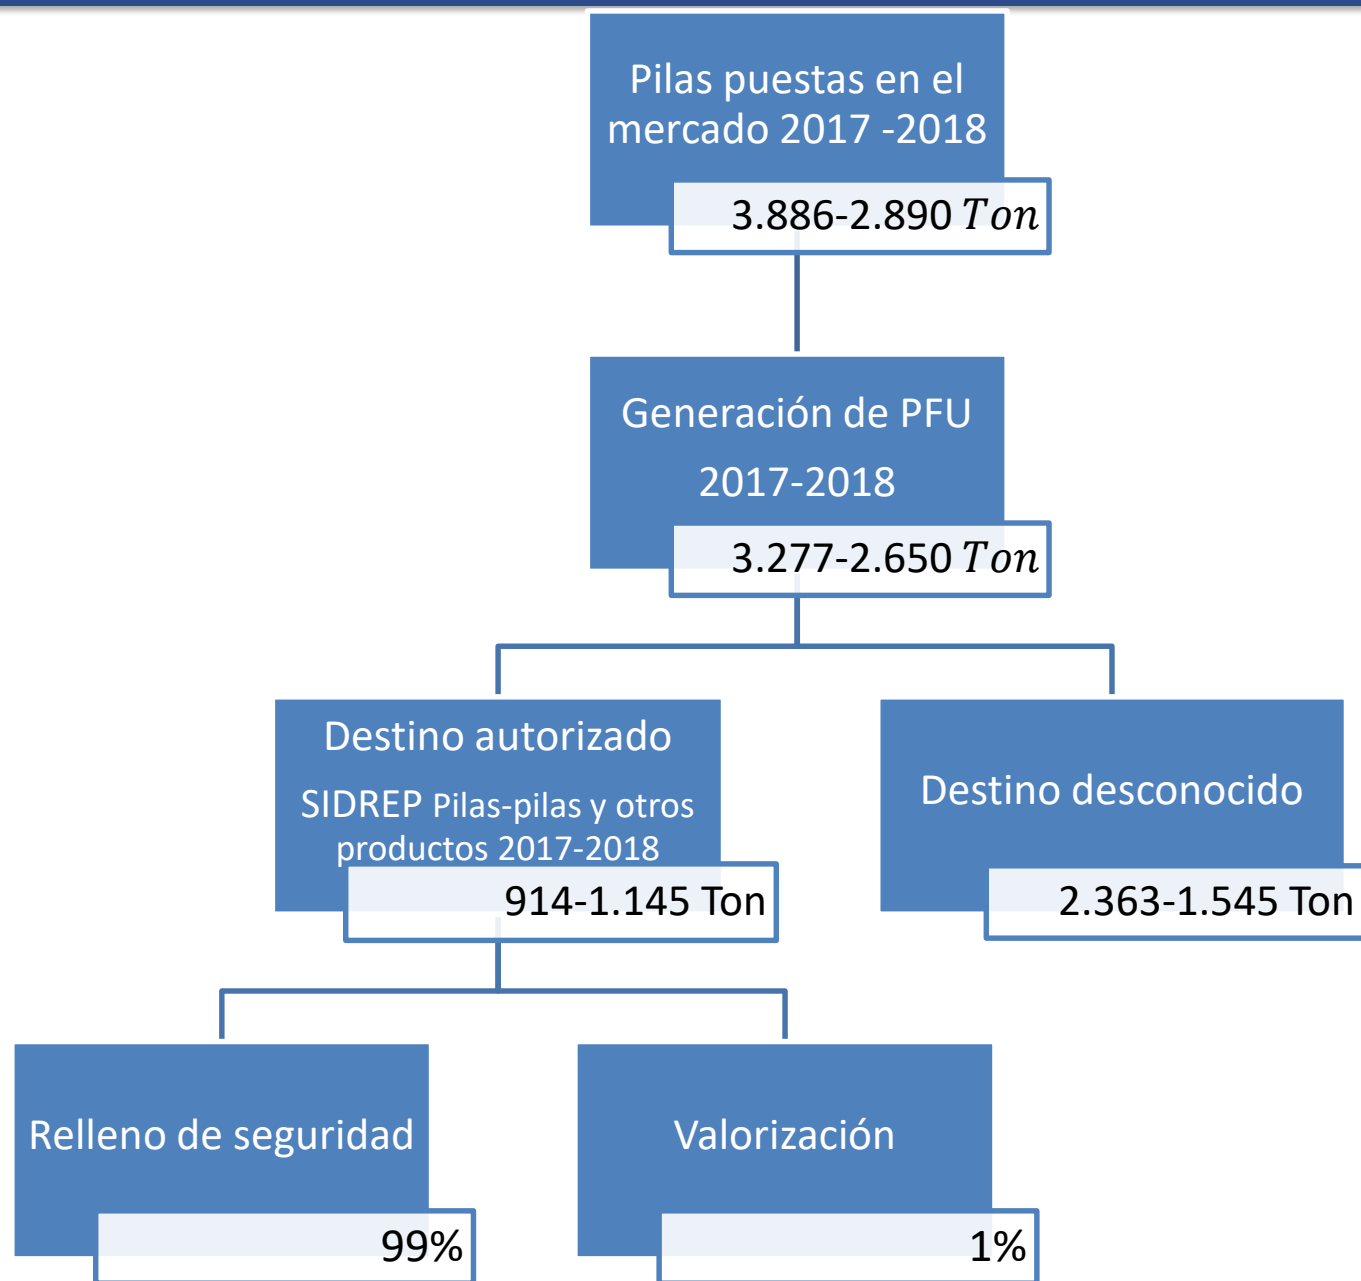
Pilas puestas en el mercado 2017 -2018

3.886-2.890 $Ton$

Generación de PFU

2017-2018

3.277-2.650 $Ton$

Destino autorizado

SIDREP Pilas-pilas y otros productos 2017-2018

914-1.145 Ton

Destino desconocido

2.363-1.545 Ton

Relleno de seguridad

99%

Valorización

1%